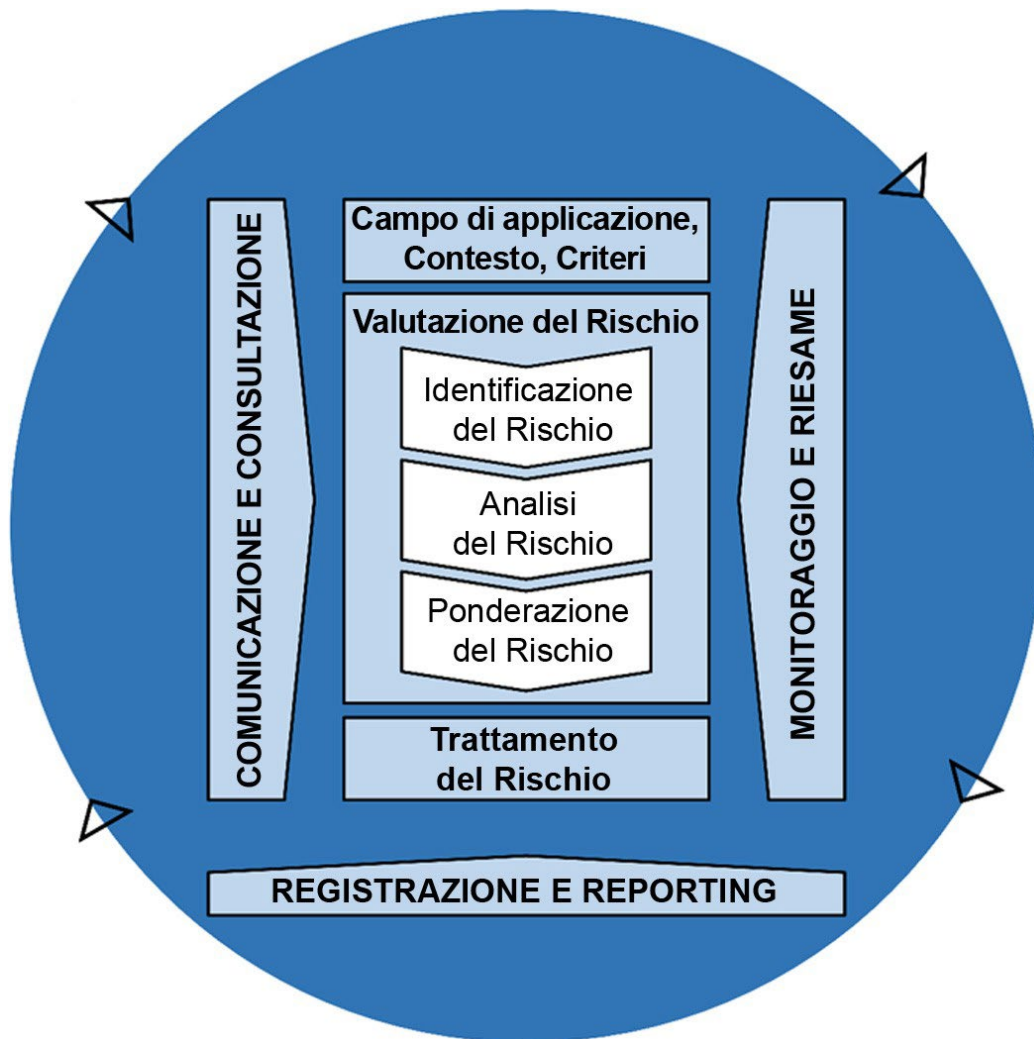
COMUNICAZIONE E CONSULTAZIONE

Campo di applicazione, Contesto, Criteri

Valutazione del Rischio

Identificazione del Rischio

Analisi del Rischio

Ponderazione del Rischio

Trattamento del Rischio

MONITORAGGIO E RIESAME

REGISTRAZIONE E REPORTING